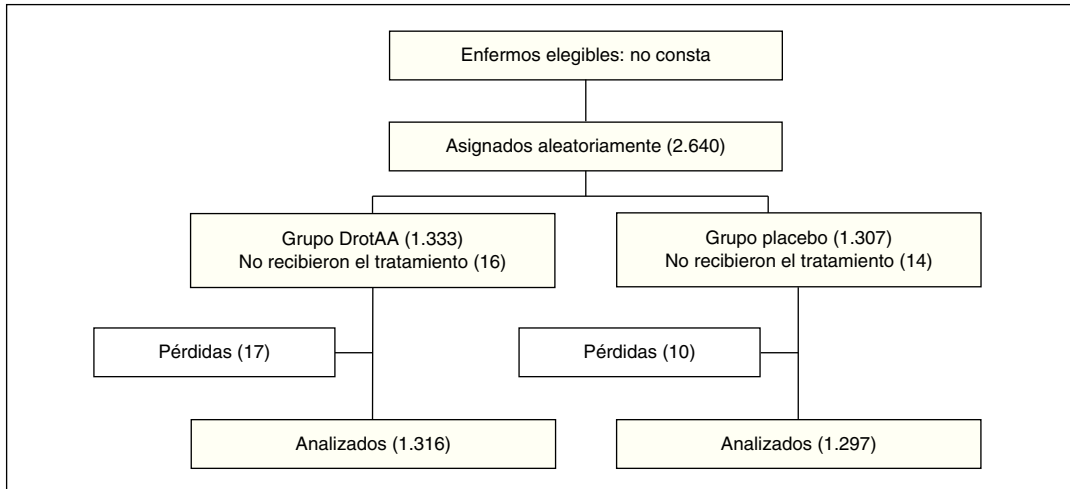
Enfermos elegibles: no consta

Asignados aleatoriamente (2.640)

Grupo DrotAA (1.333)
No recibieron el tratamiento (16)

Grupo placebo (1.307)
No recibieron el tratamiento (14)

Pérdidas (17)

Pérdidas (10)

Analizados (1.316)

Analizados (1.297)